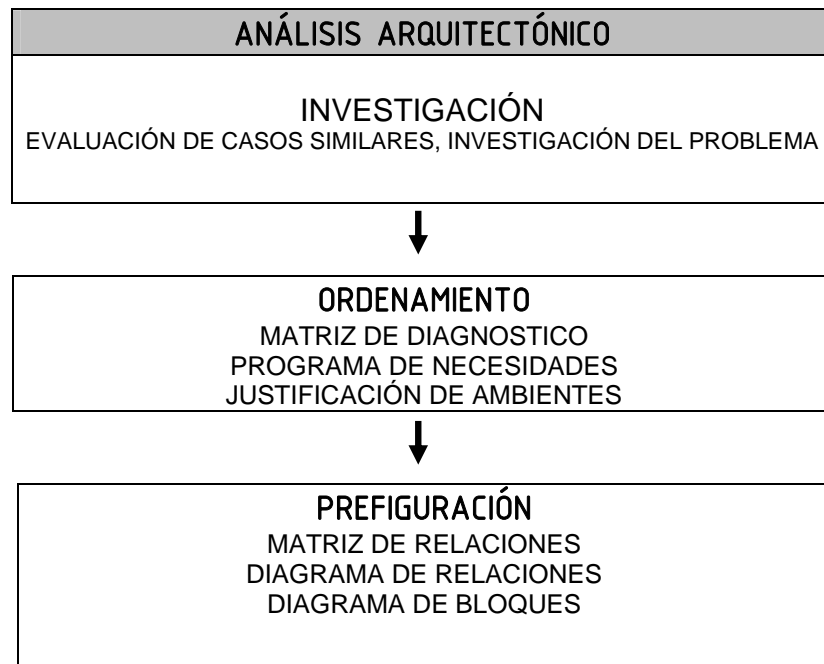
ANÁLISIS ARQUITECTÓNICO

INVESTIGACIÓN
EVALUACIÓN DE CASOS SIMILARES, INVESTIGACIÓN DEL PROBLEMA

ORDENAMIENTO
MATRIZ DE DIAGNOSTICO
PROGRAMA DE NECESIDADES
JUSTIFICACIÓN DE AMBIENTES

PREFIGURACIÓN
MATRIZ DE RELACIONES
DIAGRAMA DE RELACIONES
DIAGRAMA DE BLOQUES